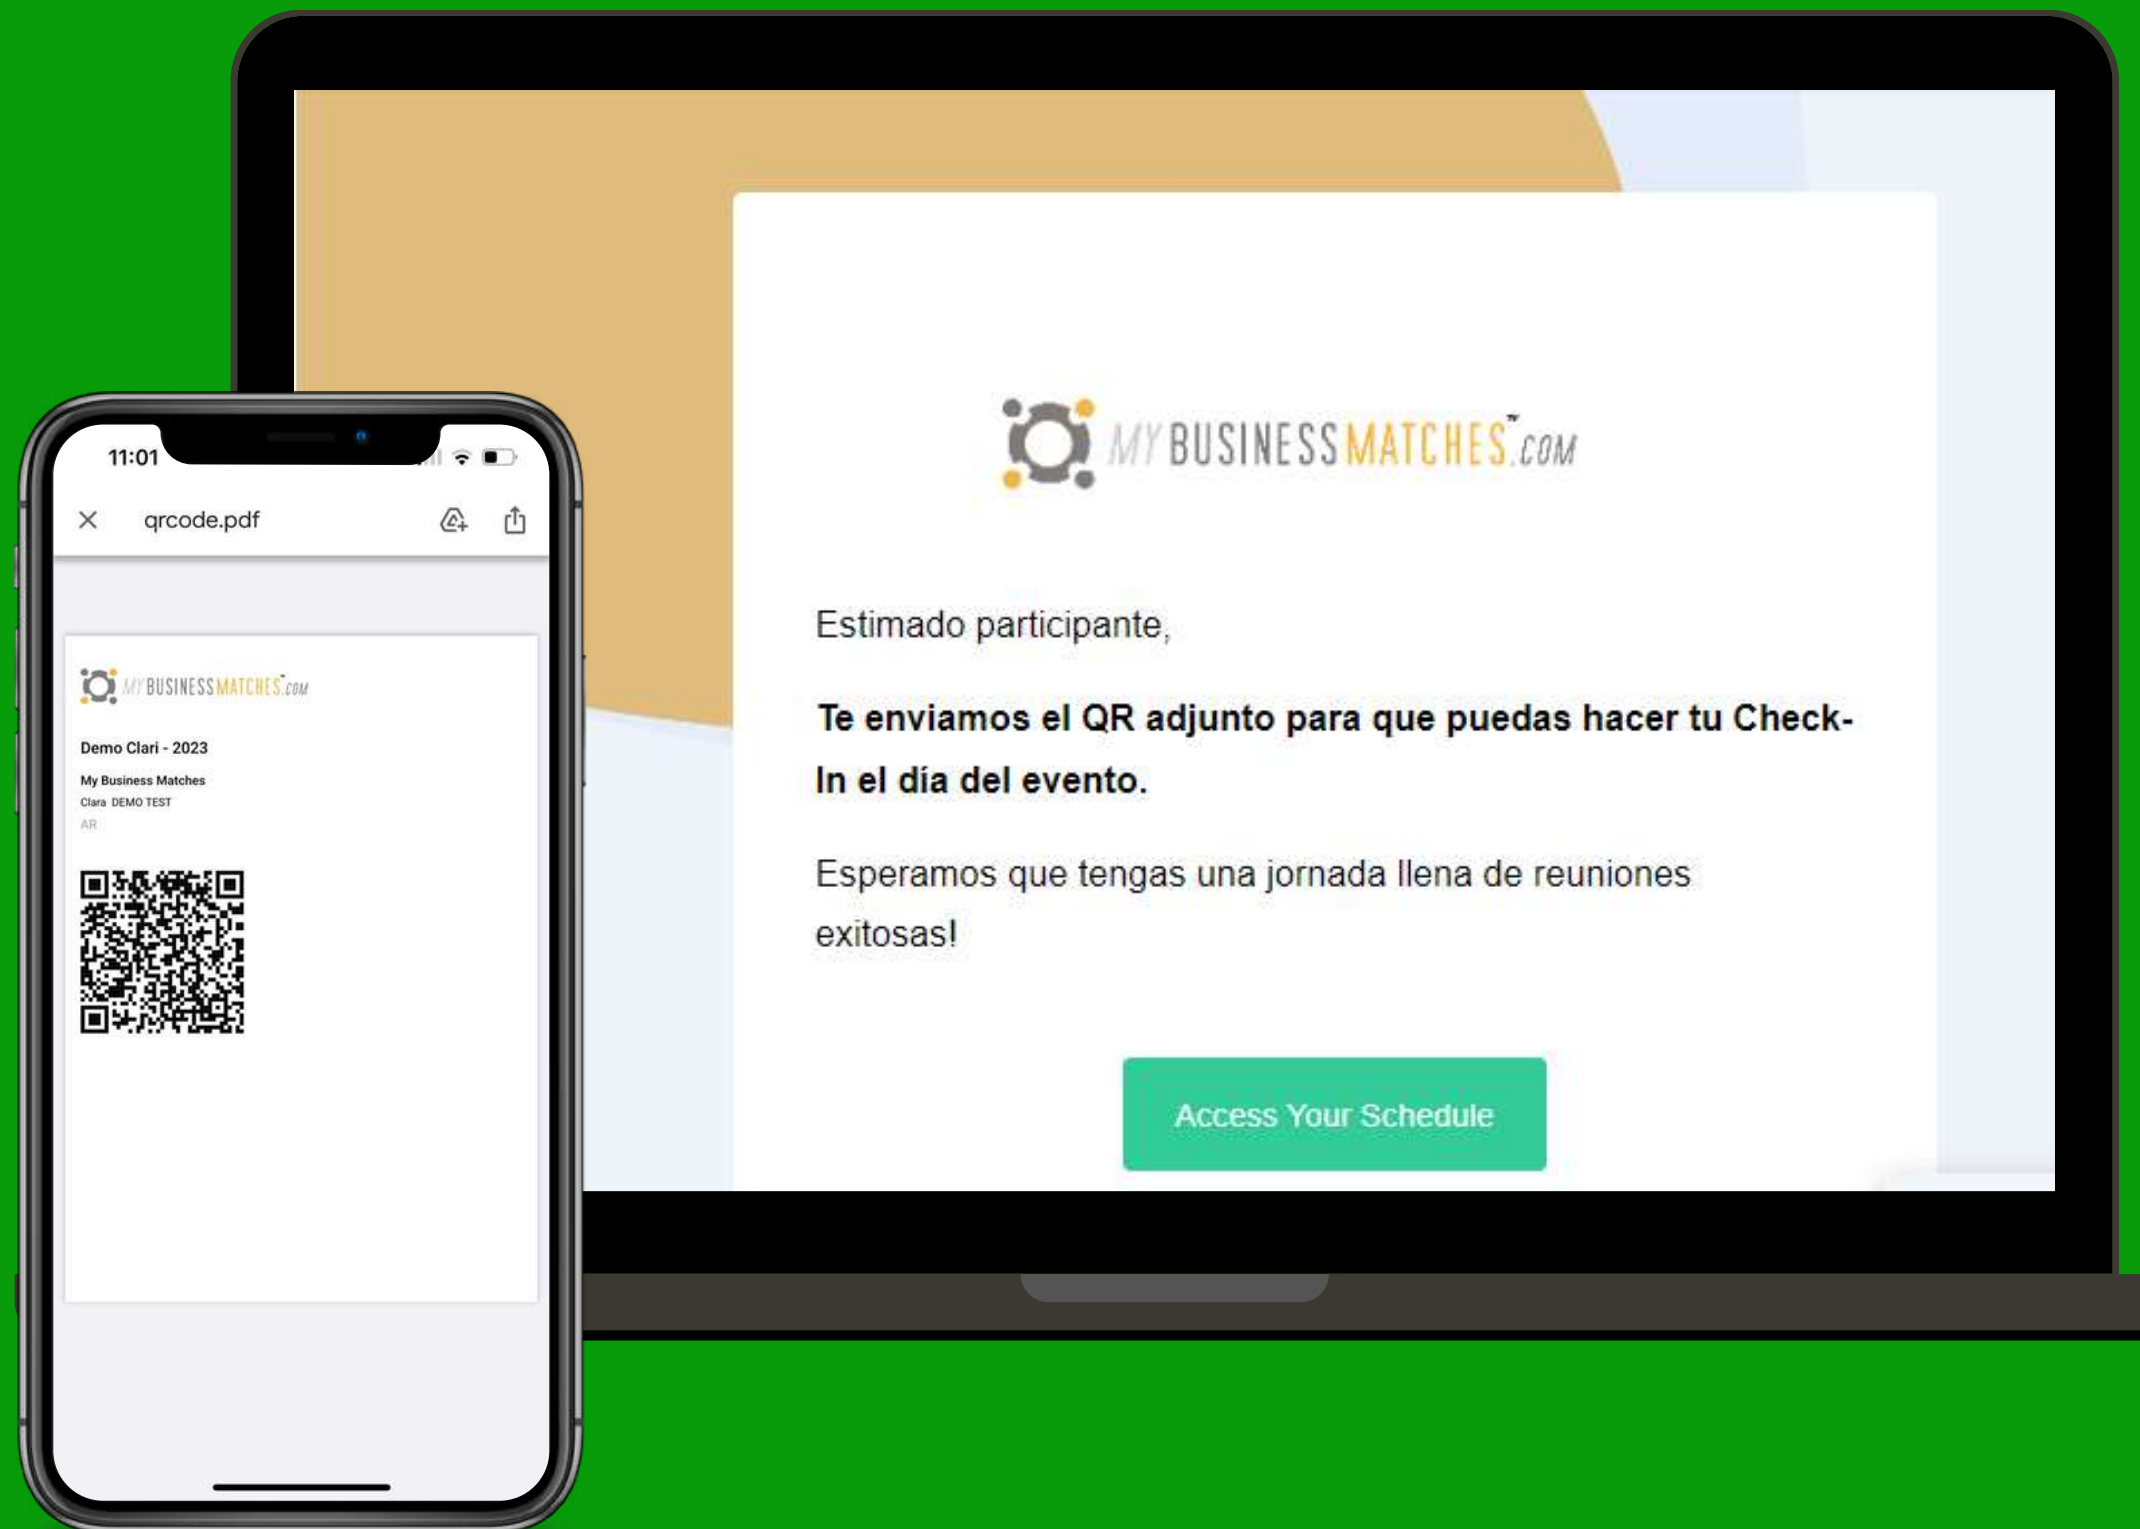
11:01

qrcode.pdf

MY BUSINESS MATCHES.com

Demo Clari - 2023

My Business Matches

Clara DEMO TEST

AR

MY BUSINESS MATCHES™.com

Estimado participante,

**Te enviamos el QR adjunto para que puedas hacer tu Check-In el día del evento.**

Esperamos que tengas una jornada llena de reuniones exitosas!

Access Your Schedule